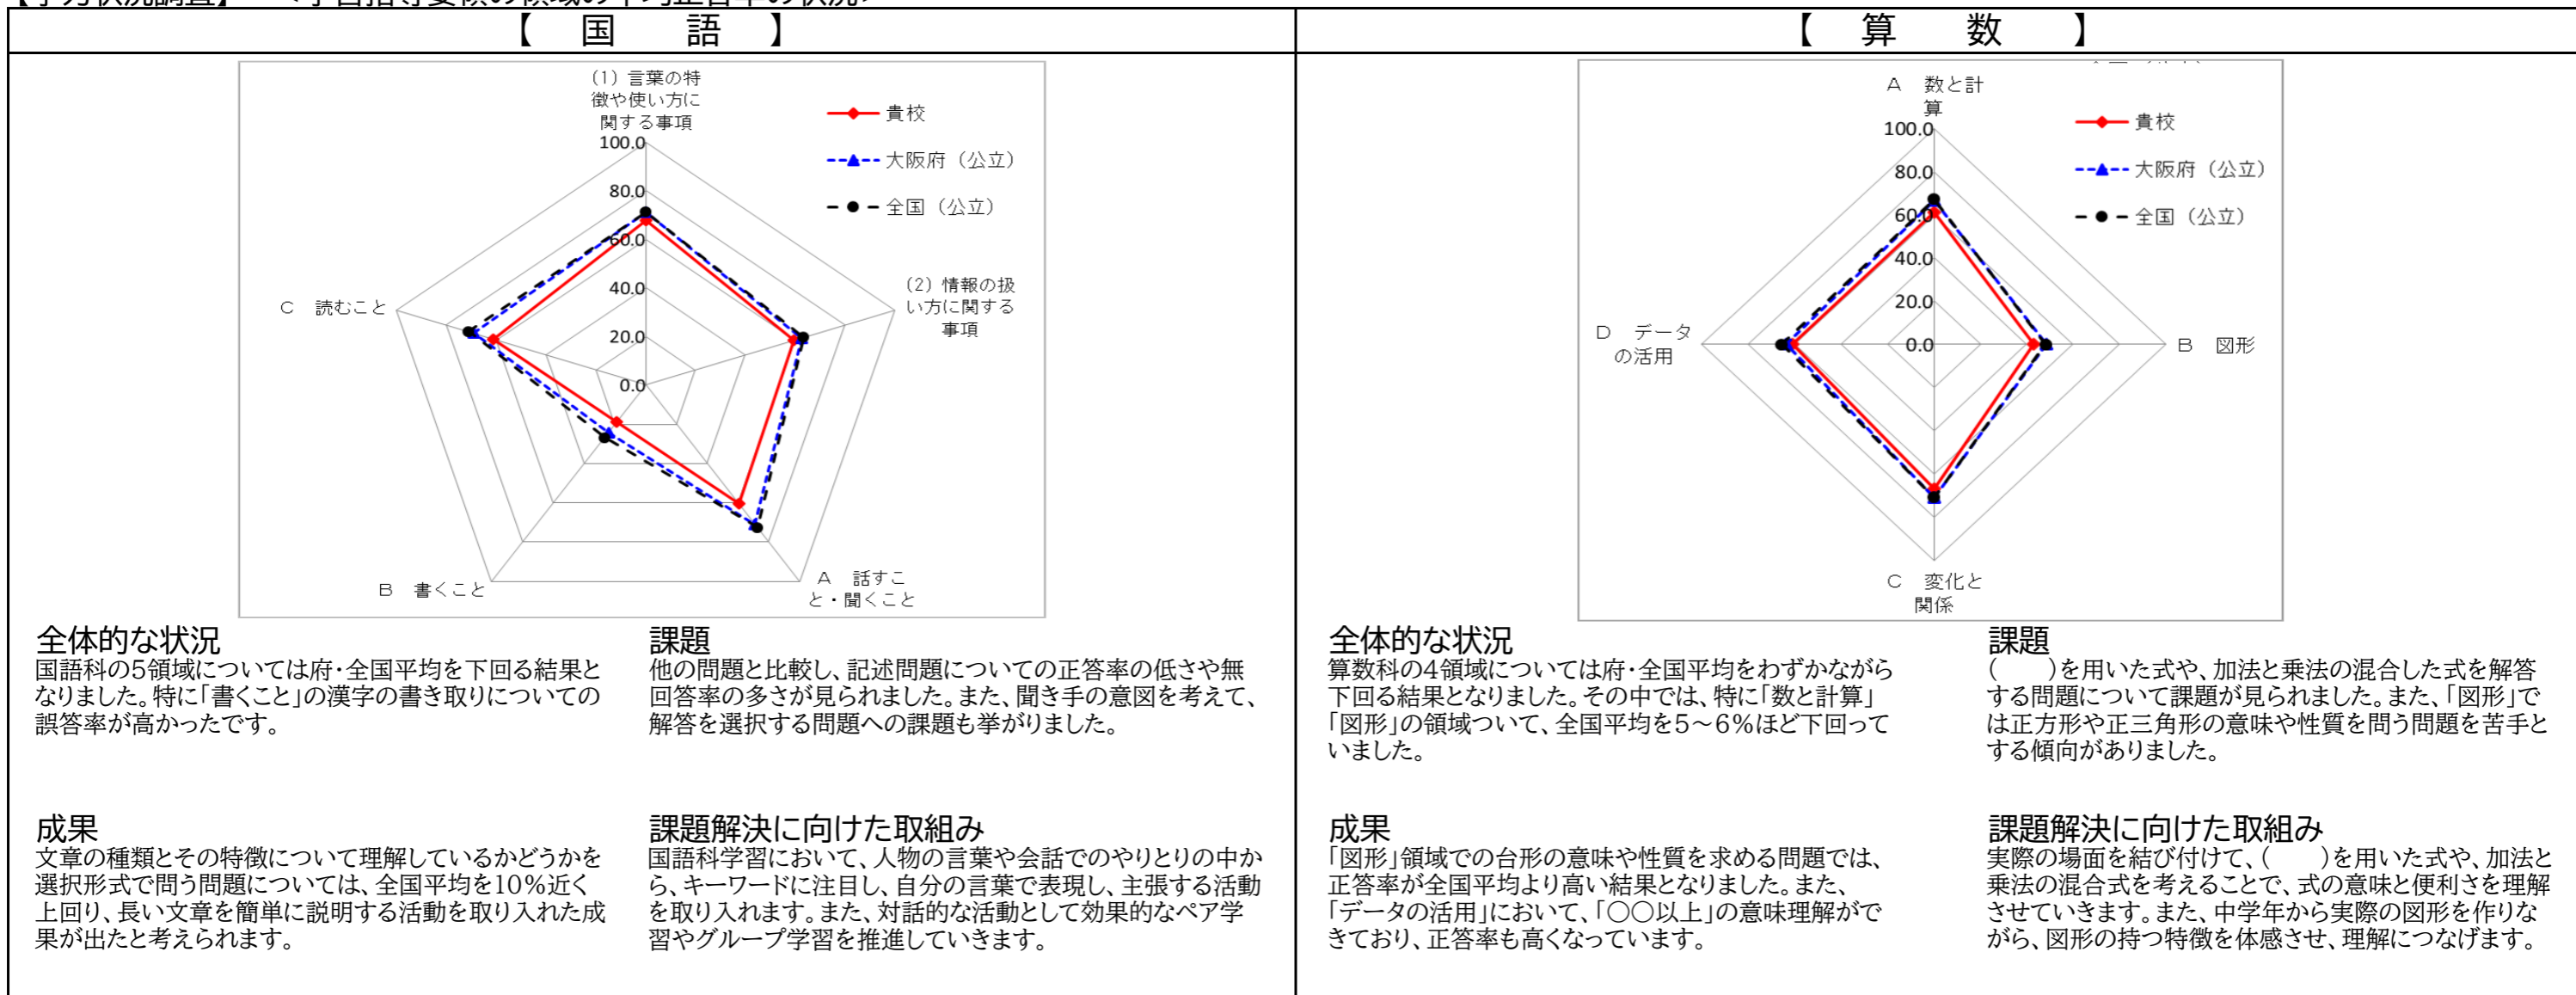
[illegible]

【 国 語 】

(1) 言葉の特徴や使い方に関する事項
100.0
80.0
60.0
40.0
20.0
0.0
(2) 情報の扱い方に関する事項
A 話すこと・聞くこと
B 書くこと
C 読むこと

貴校
大阪府（公立）
全国（公立）

全体的な状況
国語科の5領域については府・全国平均を下回る結果となりました。特に「書くこと」の漢字の書き取りについての誤答率が高かったです。

課題
他の問題と比較し、記述問題についての正答率の低さや無回答率の多さが見られました。また、聞き手の意図を考えて、解答を選択する問題への課題も挙がりました。

成果
文章の種類とその特徴について理解しているかどうかを選択形式で問う問題については、全国平均を10%近く上回り、長い文章を簡単に説明する活動を取り入れた成果が出たと考えられます。

課題解決に向けた取組み
国語科学習において、人物の言葉や会話でのやりとりの中から、キーワードに注目し、自分の言葉で表現し、主張する活動を取り入れます。また、対話的な活動として効果的なペア学習やグループ学習を推進していきます。

【 算 数 】

A 数と計算
100.0
80.0
60.0
40.0
20.0
0.0
B 図形
C 変化と関係
D データの活用

貴校
大阪府（公立）
全国（公立）

全体的な状況
算数科の4領域については府・全国平均をわずかながら下回る結果となりました。その中では、特に「数と計算」「図形」の領域ついて、全国平均を5～6%ほど下回っていました。

課題
(　　)を用いた式や、加法と乗法の混合した式を解答する問題について課題が見られました。また、「図形」では正方形や正三角形の意味や性質を問う問題を苦手とする傾向がありました。

成果
「図形」領域での台形の意味や性質を求める問題では、正答率が全国平均より高い結果となりました。また、「データの活用」において、「〇〇以上」の意味理解ができており、正答率も高くなっています。

課題解決に向けた取組み
実際の場面を結び付けて、(　　)を用いた式や、加法と乗法の混合式を考えることで、式の意味と便利さを理解させていきます。また、中学年から実際の図形を作りながら、図形の持つ特徴を体感させ、理解につなげます。